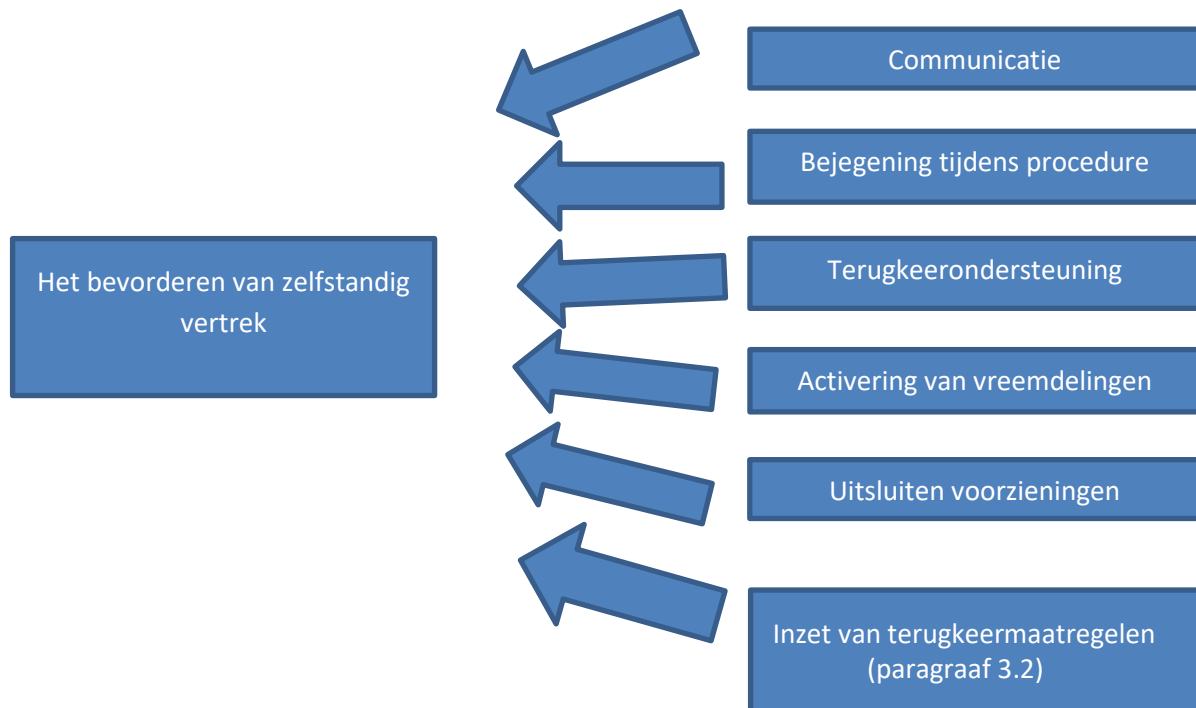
Communicatie

Bejegening tijdens procedure

Terugkeerondersteuning

Activering van vreemdelingen

Uitsluiten voorzieningen

Inzet van terugkeermaatregelen (paragraaf 3.2)

Het bevorderen van zelfstandig vertrek